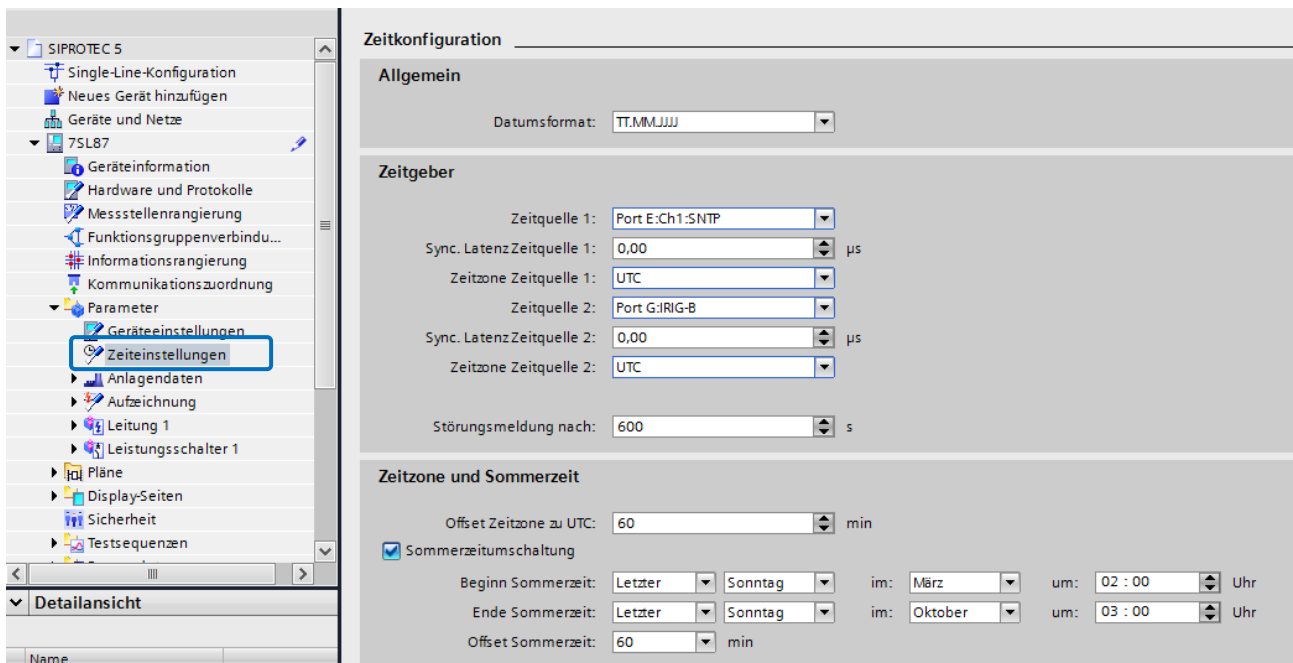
SIPROTEC 5
Single-Line-Konfiguration
Neues Gerät hinzufügen
Geräte und Netze
7SL87
Geräteinformation
Hardware und Protokolle
Messstellenrangierung
Funktionsgruppenverbindu...
Informationsrangierung
Kommunikationszuordnung
Parameter
Geräteeinstellungen
Zeiteinstellungen
Anlagendaten
Aufzeichnung
Leitung 1
Leistungsschalter 1
Pläne
Display-Seiten
Sicherheit
Testsequenzen
Detailansicht
Name

Zeitkonfiguration

Allgemein
Datumsformat: TT.MM.JJJJ

Zeitgeber
Zeitquelle 1: Port E:Ch1:SNTP
Sync. Latenz Zeitquelle 1: 0,00 µs
Zeitzone Zeitquelle 1: UTC
Zeitquelle 2: Port G:IRIG-B
Sync. Latenz Zeitquelle 2: 0,00 µs
Zeitzone Zeitquelle 2: UTC
Störungsmeldung nach: 600 s

Zeitzone und Sommerzeit
Offset Zeitzone zu UTC: 60 min
Sommerzeitumschaltung
Beginn Sommerzeit: Letzter Sonntag im: März um: 02 : 00 Uhr
Ende Sommerzeit: Letzter Sonntag im: Oktober um: 03 : 00 Uhr
Offset Sommerzeit: 60 min